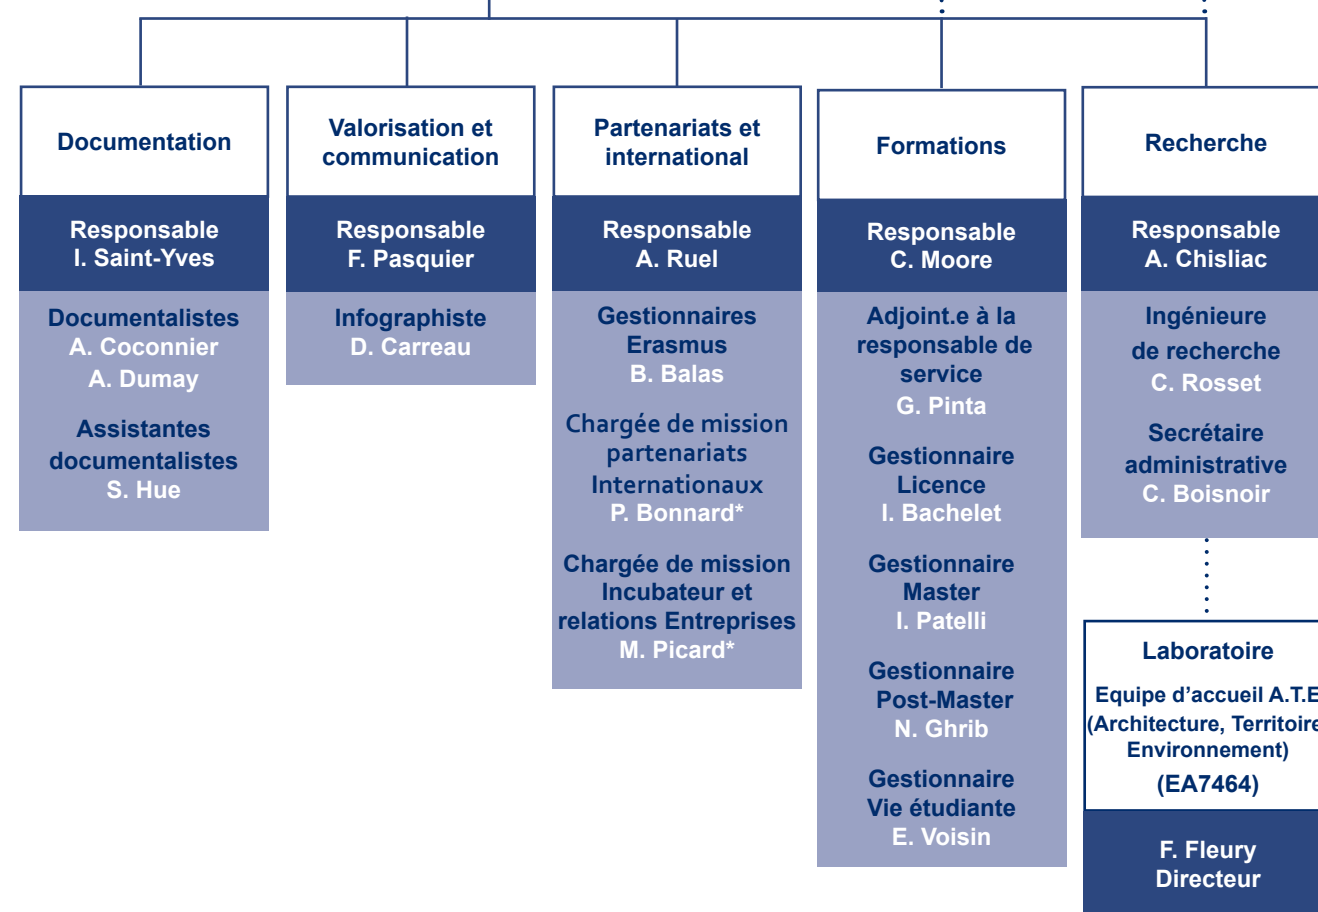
Documentation

Responsable
I. Saint-Yves

Documentalistes
A. Coconnier
A. Dumay

Assistantes documentalistes
S. Hue

Valorisation et communication

Responsable
F. Pasquier

Infographiste
D. Carreau

Partenariats et international

Responsable
A. Ruel

Gestionnaires Erasmus
B. Balas

Chargée de mission partenariats Internationaux
P. Bonnard*

Chargée de mission Incubateur et relations Entreprises
M. Picard*

Formations

Responsable
C. Moore

Adjoint.e à la responsable de service
G. Pinta

Gestionnaire Licence
I. Bachelet

Gestionnaire Master
I. Patelli

Gestionnaire Post-Master
N. Ghrib

Gestionnaire Vie étudiante
E. Voisin

Recherche

Responsable
A. Chisliac

Ingénieure de recherche
C. Rosset

Secrétaire administrative
C. Boisnoir

Laboratoire
Equipe d'accueil A.T.E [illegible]
(Architecture, Territoire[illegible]
Environnement)
(EA7464)

F. Fleury
Directeur